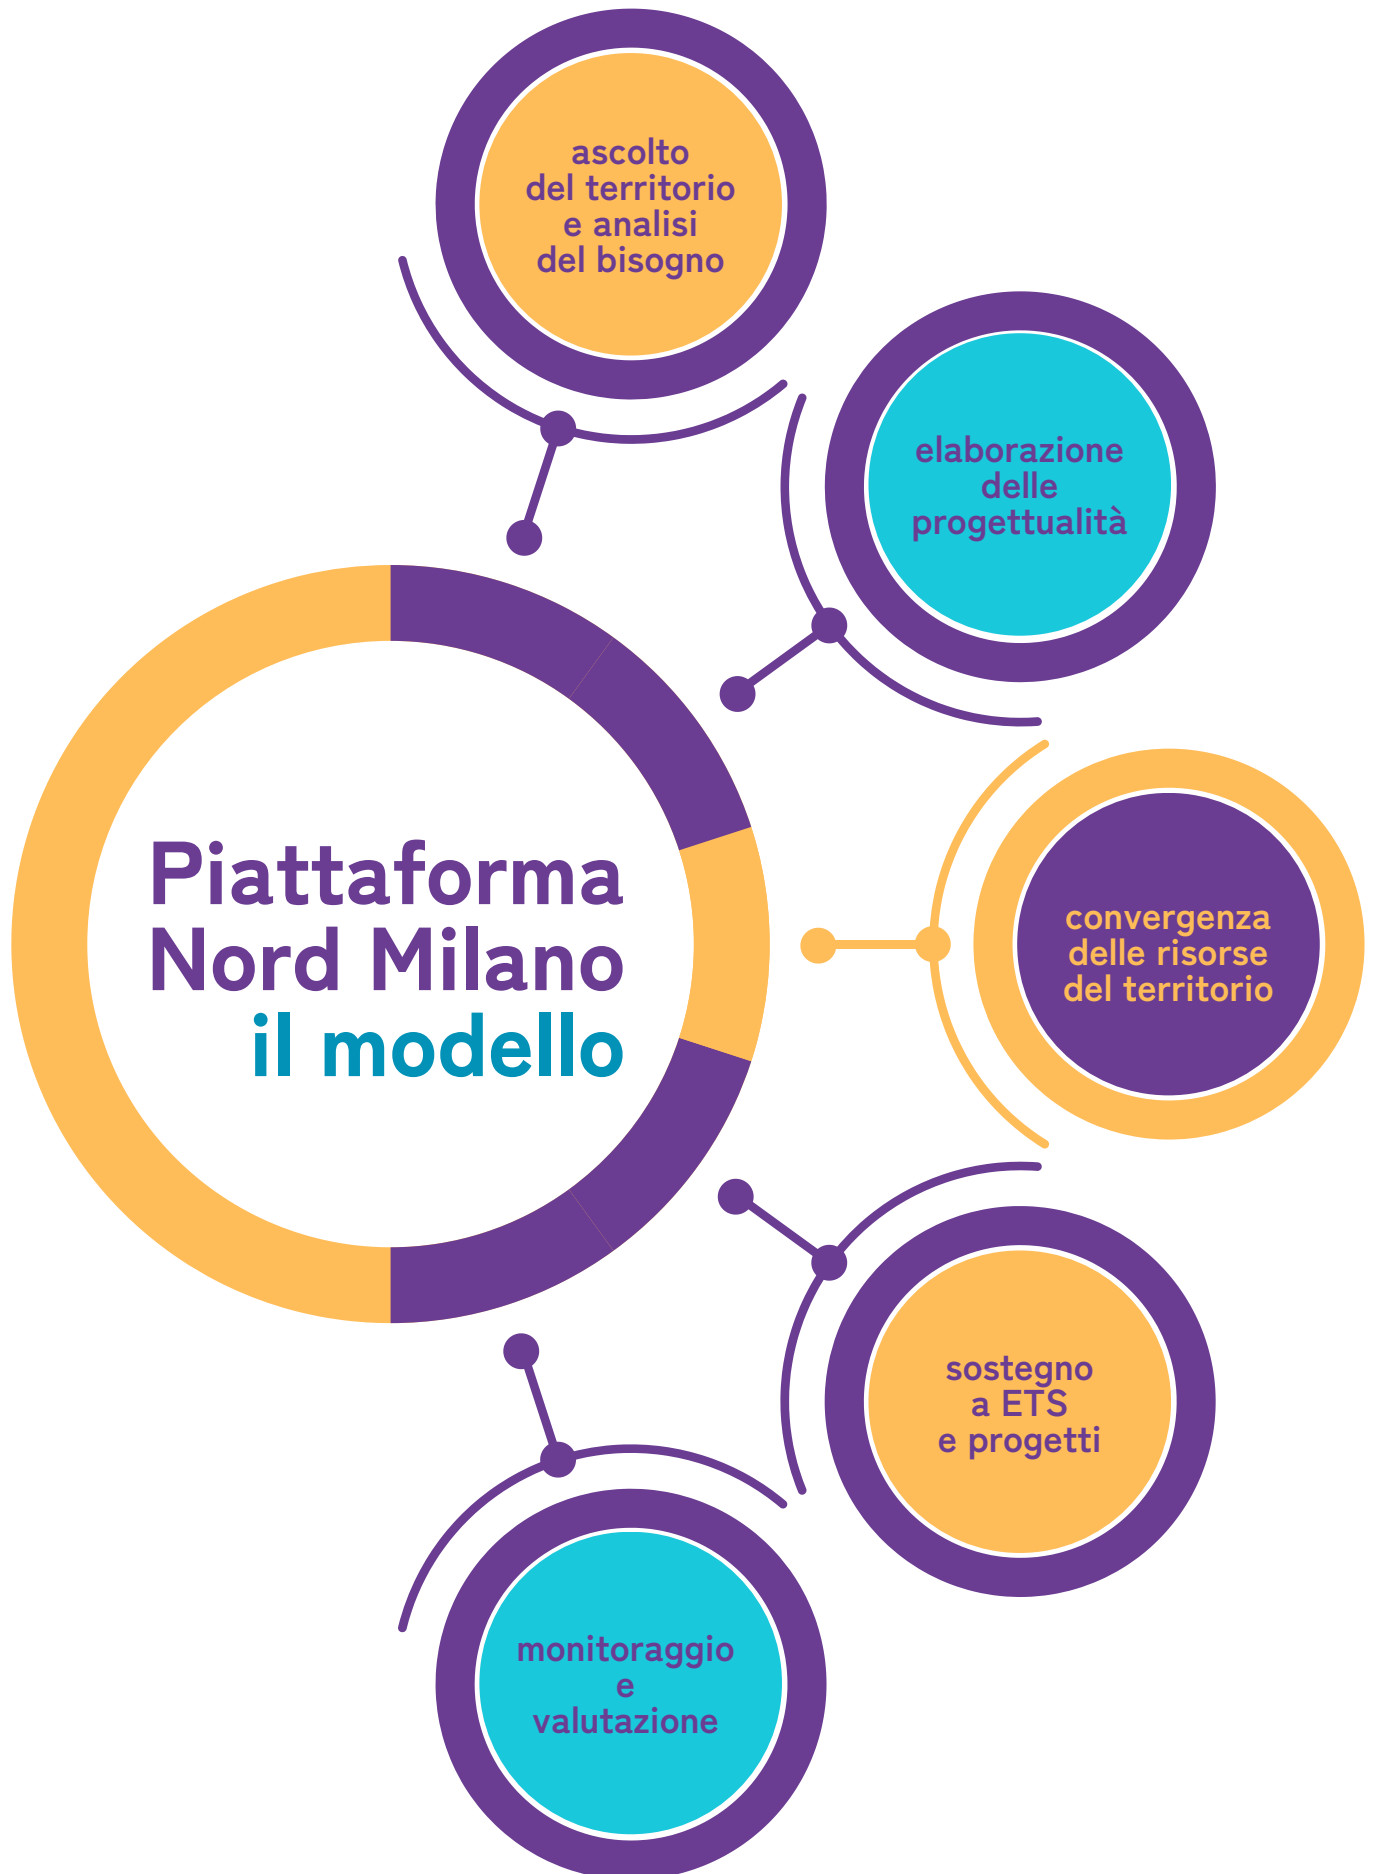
Piattaforma Nord Milano il modello

ascolto del territorio e analisi del bisogno

elaborazione delle progettualità

convergenza delle risorse del territorio

sostegno a ETS e progetti

monitoraggio e valutazione